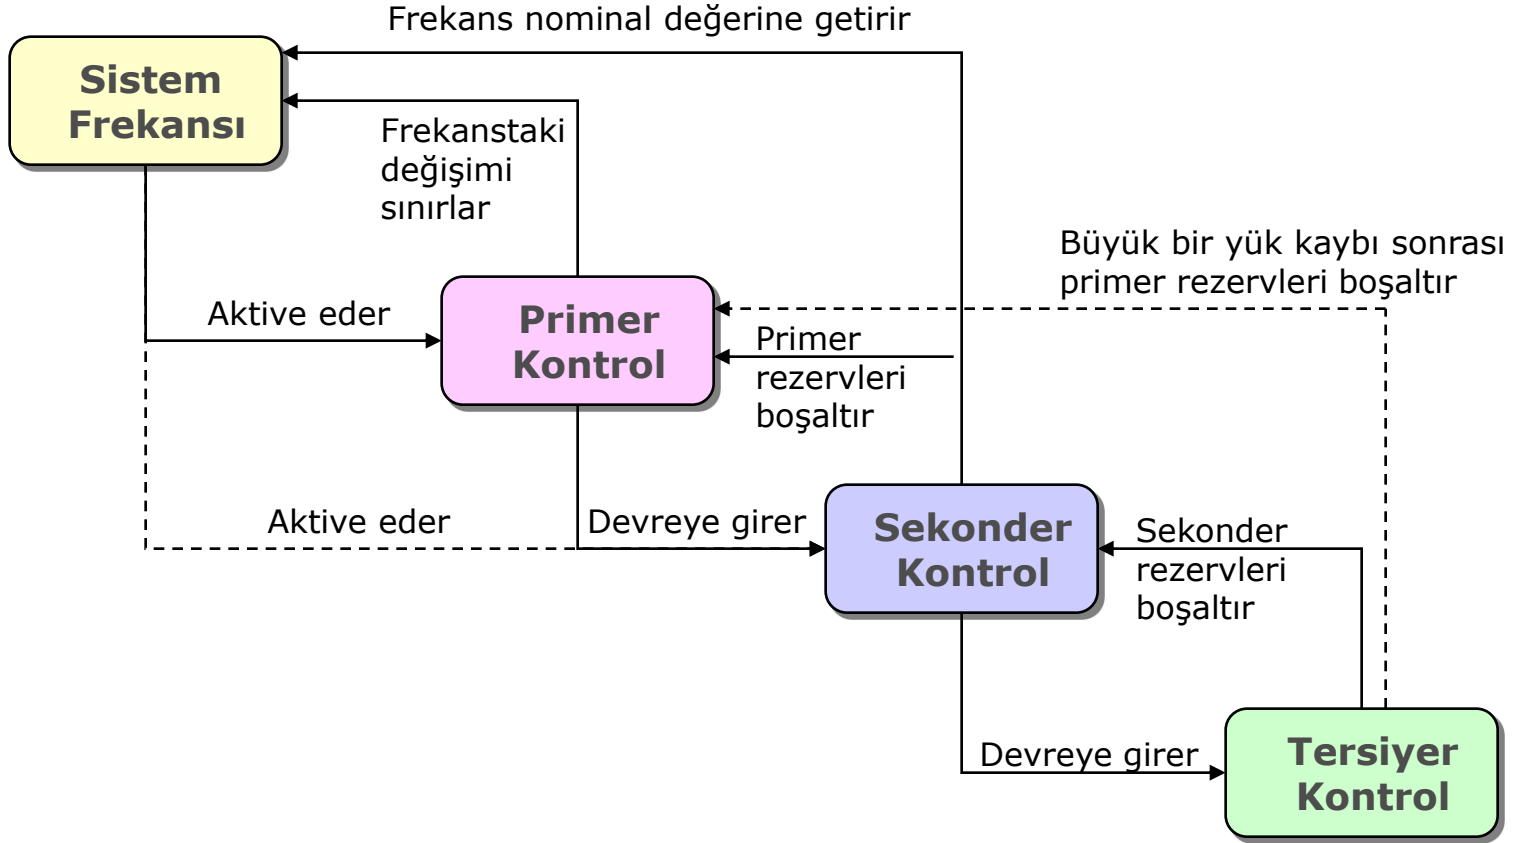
Frekans nominal değerine getirir

Sistem Frekansı

Frekanstaki değişimi sınırlar

Büyük bir yük kaybı sonrası primer rezervleri boşaltır

Aktive eder

Primer Kontrol

Primer rezervleri boşaltır

Aktive eder

Devreye girer

Sekonder Kontrol

Sekonder rezervleri boşaltır

Devreye girer

Tersiyer Kontrol